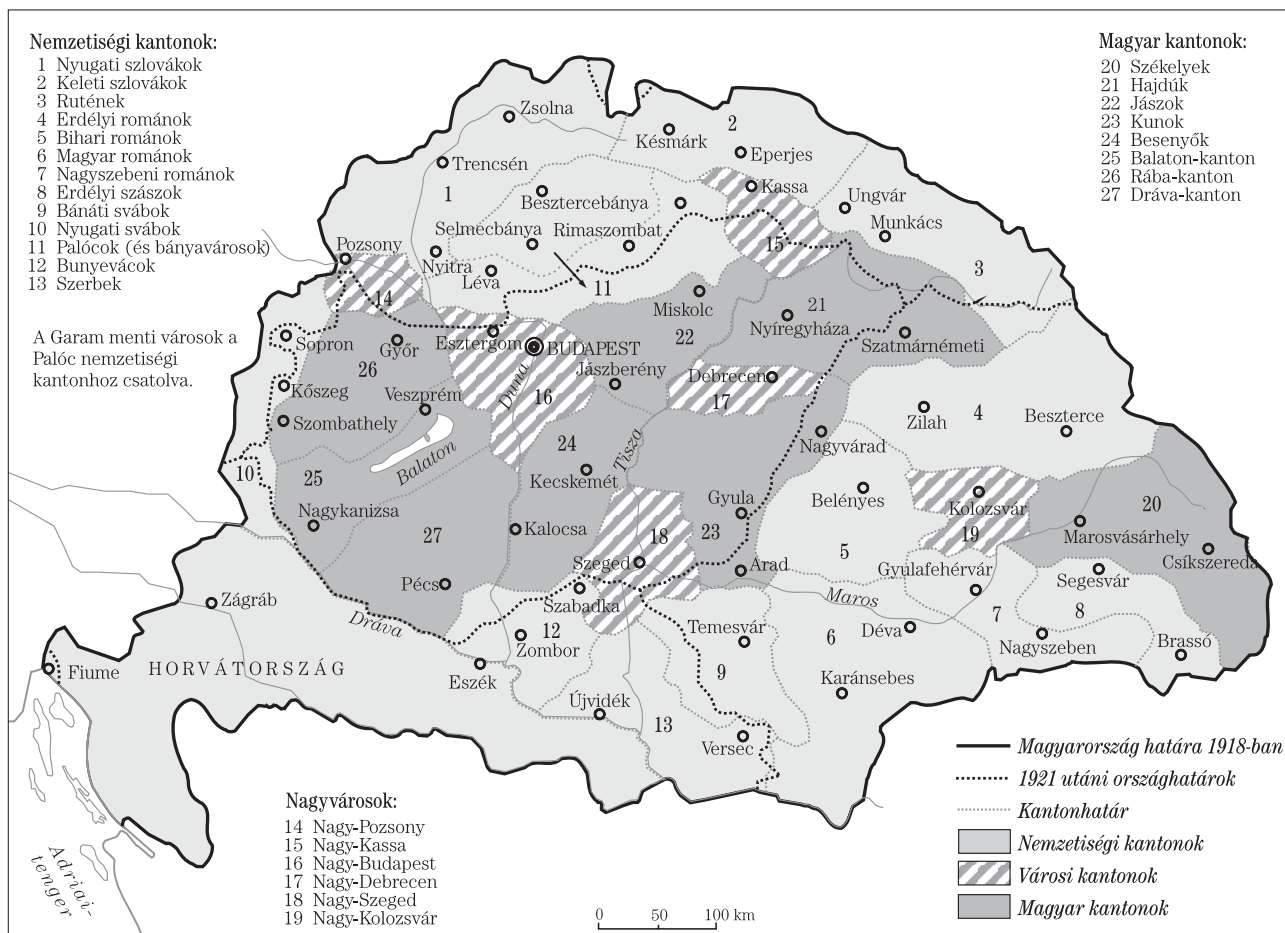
Nemzetiségi kantonok:
1 Nyugati szlovákok
2 Keleti szlovákok
3 Ruténok
4 Erdélyi románok
5 Bihari románok
6 Magyar románok
7 Nagyszebeni románok
8 Erdélyi szászok
9 Bánáti svábok
10 Nyugati svábok
11 Palócok (és bányavárosok)
12 Bunyevácok
13 Szerbek

Magyar kantonok:
20 Székelyek
21 Hajdúk
22 Jászok
23 Kunok
24 Besenyők
25 Balaton-kanton
26 Rába-kanton
27 Dráva-kanton

A Garam menti városok a Palóc nemzetiségi kantonhoz csatolva.

Zsolna
Késmárk
2
Eperjes
Trencsén
1
Besztercebánya
Kassa
Ungvár
Munkács
Selmecbánya
Rimaszombat
15
3
Pozsony
Nyitra
Léva
11
Miskolc
21
14
Nyíregyháza
22
Sopron
Győr
Esztergom
BUDAPEST
Szatmárnémeti
26
Jászberény
Debrecen
Kőszeg
Veszprém
Duna
16
17
Szombathely
4
Zilah
Beszterce
24
Tisza
Nagyvárad
25
Balaton
Kecskemét
10
Gyula
Belényes
Kolozsvár
20
Nagykanizsa
27
Kalocsa
18
23
Marosvásárhely
19
5
Csíkszereda
Szeged
Arad
Gyulafehérvár
Segesvár
Pécs
Szabadka
Maros
Zágráb
Dráva
12
Temesvár
6
Déva
7
8
Zombor
Nagyszeben
Brassó
Fiume
HORVÁTORSZÁG
Eszék
9
Karánsebes
Újvidék
13
Versec

Magyarország határa 1918-ban
1921 utáni országhatárok
Kantonhatár
Nemzetiségi kantonok
Városi kantonok
Magyar kantonok

Nagyvárosok:
14 Nagy-Pozsony
15 Nagy-Kassa
16 Nagy-Budapest
17 Nagy-Debrecen
18 Nagy-Szeged
19 Nagy-Kolozsvár

Adriai-tenger

0 50 100 km